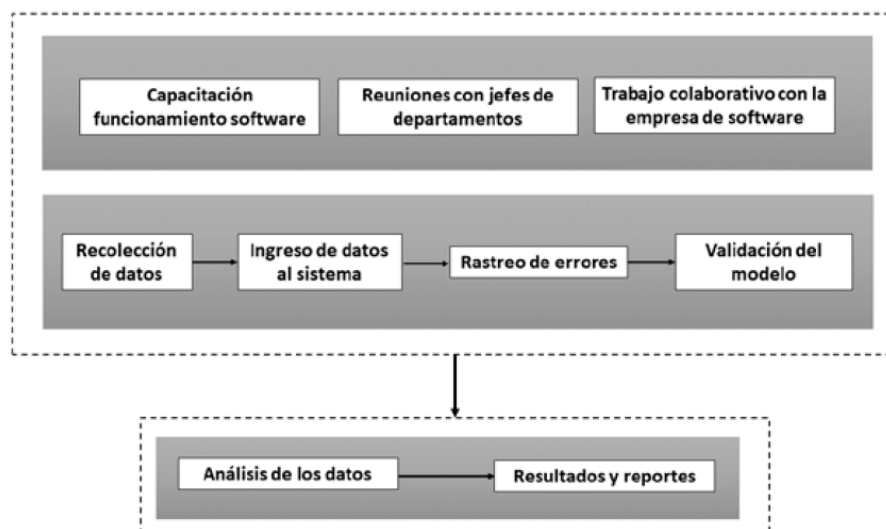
Capacitación funcionamiento software

Reuniones con jefes de departamentos

Trabajo colaborativo con la empresa de software

Recolección de datos

Ingreso de datos al sistema

Rastreo de errores

Validación del modelo

Análisis de los datos

Resultados y reportes